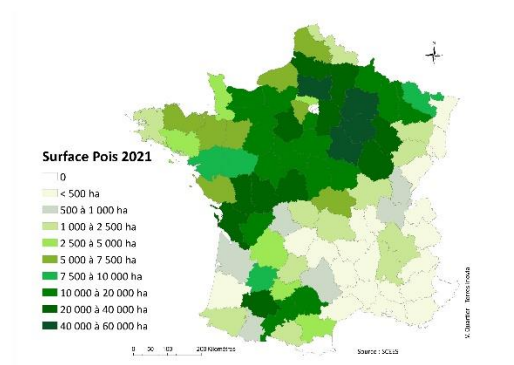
Surface Pois 2021
0
< 500 ha
500 à 1 000 ha
1 000 à 2 500 ha
2 500 à 5 000 ha
5 000 à 7 500 ha
7 500 à 10 000 ha
10 000 à 20 000 ha
20 000 à 40 000 ha
40 000 à 60 000 ha

0 50 100 200 Kilomètres

Source : SCEES

V. Quartier Terres Inovia